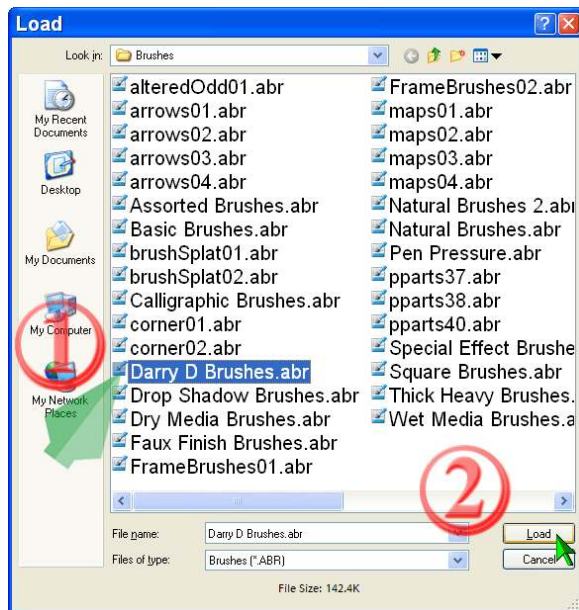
Load

Look in: Brushes

My Recent Documents
Desktop
My Documents
My Computer
My Network Places

alteredOdd01.abr
arrows01.abr
arrows02.abr
arrows03.abr
arrows04.abr
Assorted Brushes.abr
Basic Brushes.abr
brushSplat01.abr
brushSplat02.abr
Calligraphic Brushes.abr
corner01.abr
corner02.abr
Darry D Brushes.abr
Drop Shadow Brushes.abr
Dry Media Brushes.abr
Faux Finish Brushes.abr
FrameBrushes01.abr
FrameBrushes02.abr
maps01.abr
maps02.abr
maps03.abr
maps04.abr
Natural Brushes 2.abr
Natural Brushes.abr
Pen Pressure.abr
pparts37.abr
pparts38.abr
pparts40.abr
Special Effect Brushe
Square Brushes.abr
Thick Heavy Brushes.
Wet Media Brushes.a

1
2

File name: Darry D Brushes.abr
Files of type: Brushes (*.ABR)
Load
Cancel

File Size: 142.4K